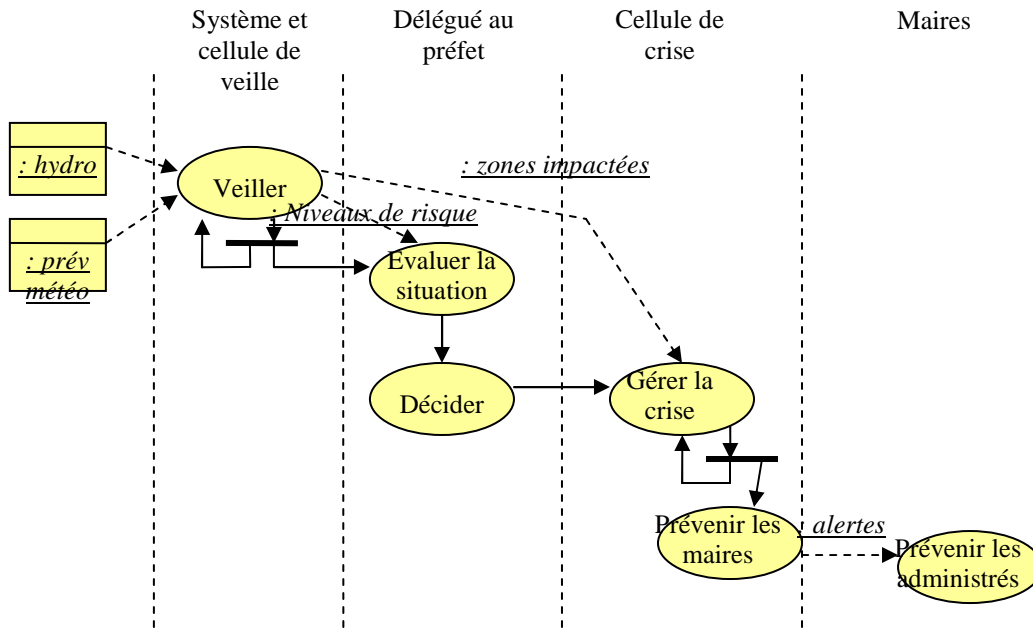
Système et cellule de veille

Délégué au préfet

Cellule de crise

Maires

: hydro

: prév météo

Veiller

: zones impactées

: Niveaux de risque

Evaluer la situation

Décider

Gérer la crise

Prévenir les maires

: alertes

Prévenir les administrés